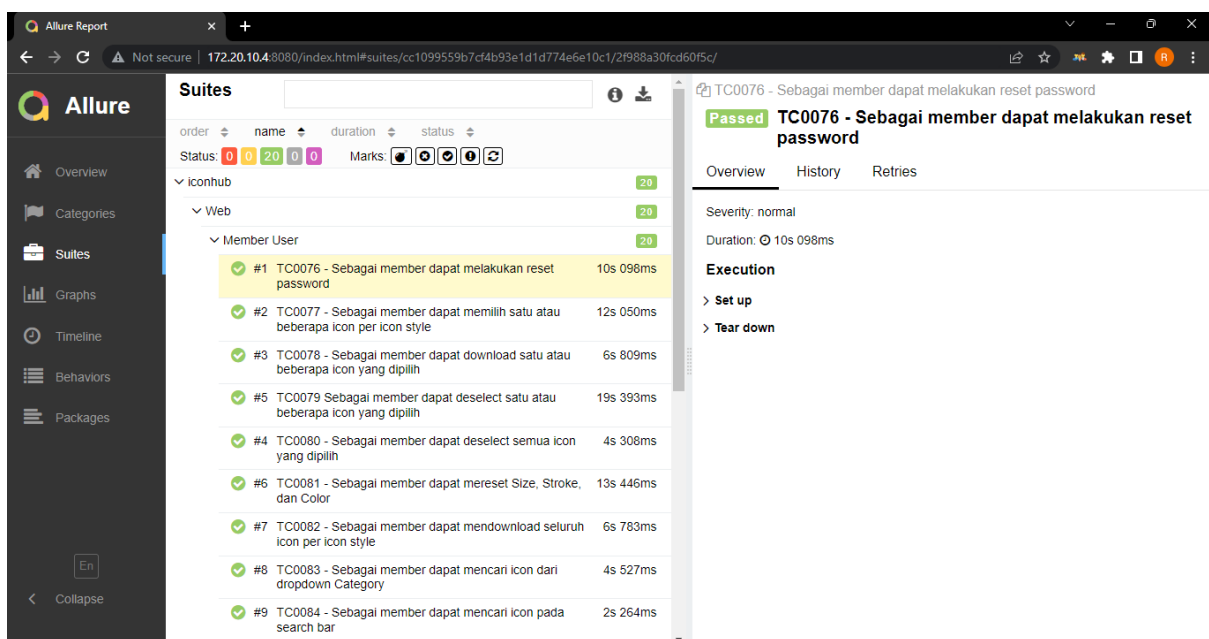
Allure Report

Not secure | 172.20.10.4:8080/index.html#suites/cc1099559b7cf4b93e1d1d774e6e10c1/2f988a30fcd60f5c/

R

Allure

Overview
Categories
Suites
Graphs
Timeline
Behaviors
Packages

En
Collapse

Suites

order name duration status
Status: 0 0 20 0 0 Marks:

iconhub 20
Web 20
Member User 20

#1 TC0076 - Sebagai member dapat melakukan reset password 10s 098ms
#2 TC0077 - Sebagai member dapat memilih satu atau beberapa icon per icon style 12s 050ms
#3 TC0078 - Sebagai member dapat download satu atau beberapa icon yang dipilih 6s 809ms
#5 TC0079 Sebagai member dapat deselect satu atau beberapa icon yang dipilih 19s 393ms
#4 TC0080 - Sebagai member dapat deselect semua icon yang dipilih 4s 308ms
#6 TC0081 - Sebagai member dapat mereset Size, Stroke, dan Color 13s 446ms
#7 TC0082 - Sebagai member dapat mendownload seluruh icon per icon style 6s 783ms
#8 TC0083 - Sebagai member dapat mencari icon dari dropdown Category 4s 527ms
#9 TC0084 - Sebagai member dapat mencari icon pada search bar 2s 264ms

TC0076 - Sebagai member dapat melakukan reset password

Passed TC0076 - Sebagai member dapat melakukan reset password

Overview History Retries

Severity: normal

Duration: 10s 098ms

Execution

Set up

Tear down